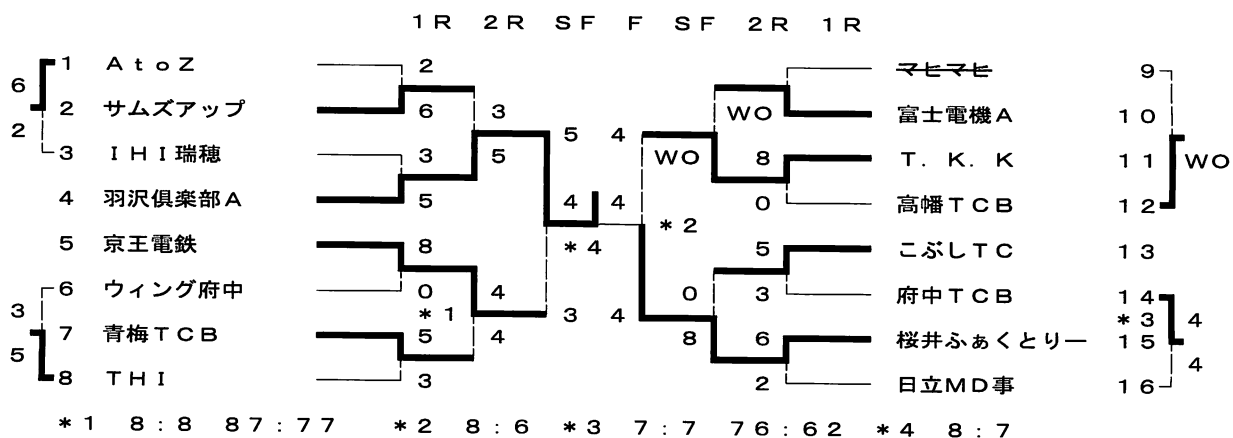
1R 2R SF F SF 2R 1R

6
2
1 AtoZ
2 サムズアップ
3 IHI瑞穂
4 羽沢倶楽部A
5 京王電鉄
3
5
6 ウィング府中
7 青梅TCB
8 THI

2
6
3
5
8
0
*1
5
3

3
5
4
4

5 4
4 4
*4
3 4

WO
*2
0
8

WO
8
0
5
3
6
2

マヒマヒ
富士電機A
T.K.K
高幡TCB
こぶしTC
府中TCB
桜井ふぁくとりー
日立MD事

9
10
11 WO
12
13
14
*3 4
15
4
16

*1 8:8 87:77 *2 8:6 *3 7:7 76:62 *4 8:7